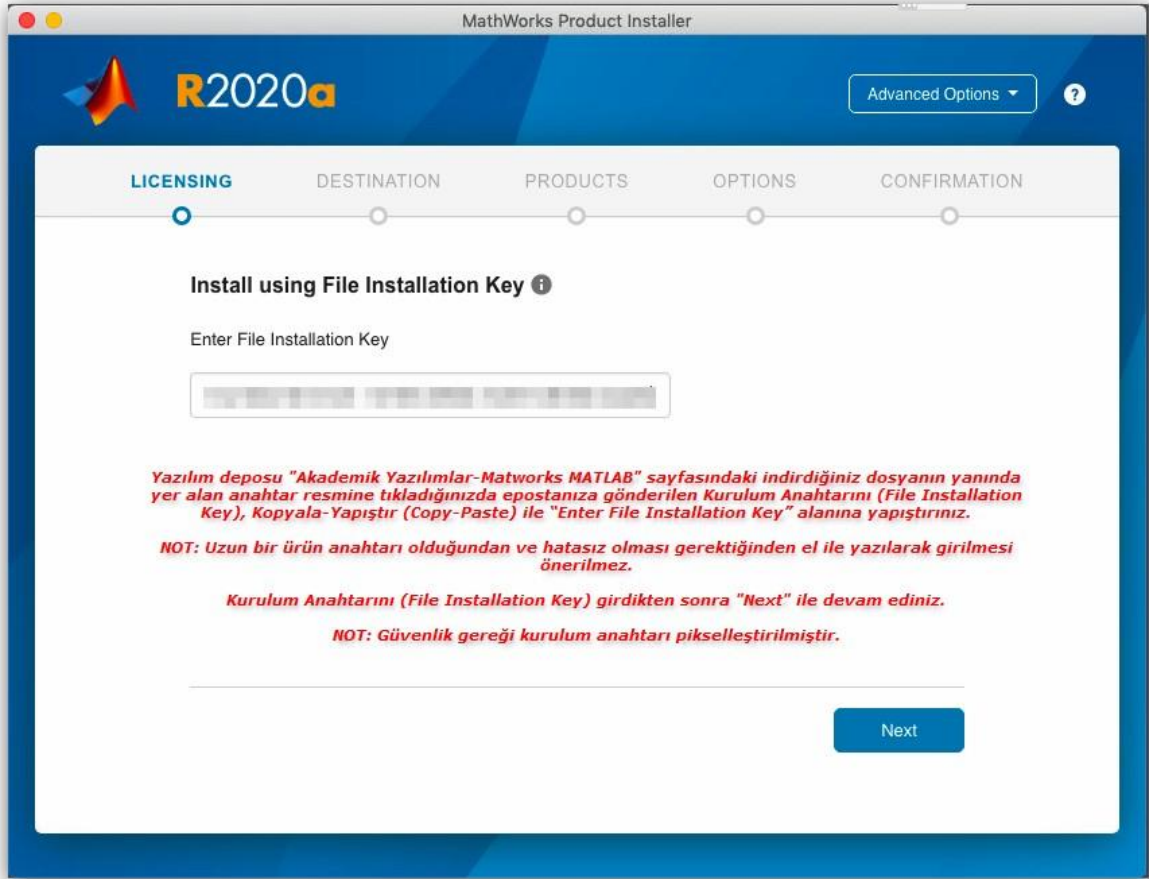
MathWorks Product Installer

R2020a

Advanced Options

?

LICENSING DESTINATION PRODUCTS OPTIONS CONFIRMATION

Install using File Installation Key

Enter File Installation Key

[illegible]

Yazılım deposu "Akademik Yazılımlar-Matworks MATLAB" sayfasındaki indirdiğiniz dosyanın yanında yer alan anahtar resmine tıkladığınızda epostanıza gönderilen Kurulum Anahtarını (File Installation Key), Kopyala-Yapıştır (Copy-Paste) ile "Enter File Installation Key" alanına yapıştırınız.

NOT: Uzun bir ürün anahtarı olduğundan ve hatasız olması gerektiğinden el ile yazılarak girilmesi önerilmez.

Kurulum Anahtarını (File Installation Key) girdikten sonra "Next" ile devam ediniz.

NOT: Güvenlik gereği kurulum anahtarı pikselleştirilmiştir.

Next